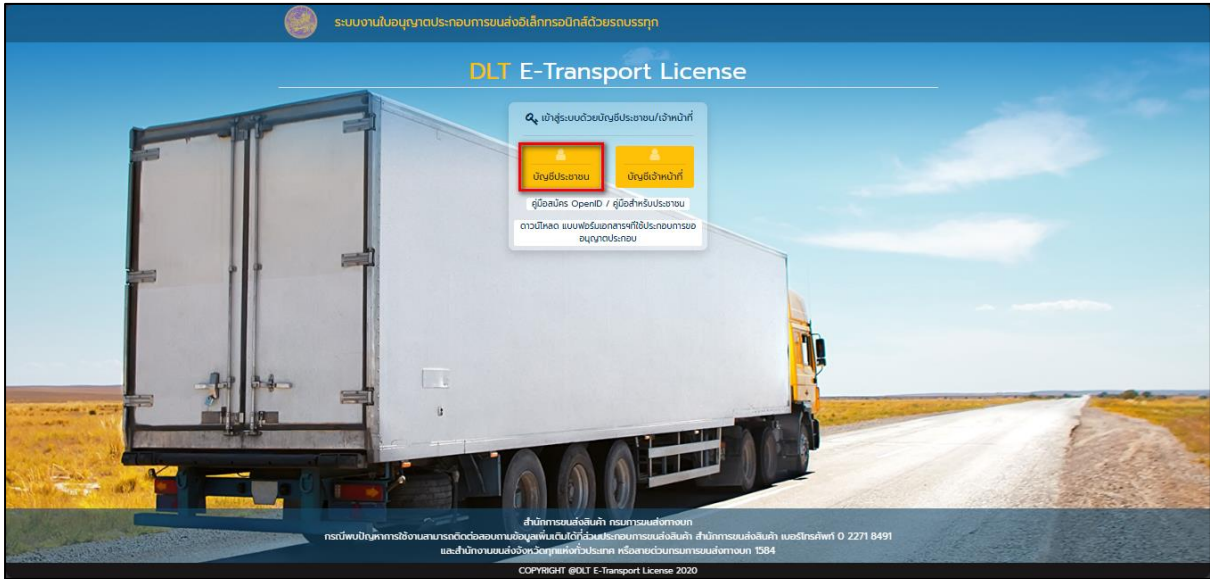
ระบบงานใบอนุญาตประกอบการขนส่งอิเล็กทรอนิกส์ด้วยรถบรรทุก

DLT E-Transport License

เข้าสู่ระบบด้วยบัญชีประชาชน/เจ้าหน้าที่

บัญชีประชาชน

บัญชีเจ้าหน้าที่

คู่มือสมัคร OpenID / คู่มือสำหรับประชาชน

ดาวน์โหลด แบบฟอร์มเอกสารที่ใช้ประกอบการขออนุญาตประกอบ

สำนักการขนส่งสินค้า กรมการขนส่งทางบก
กรณีพบปัญหาการใช้งานสามารถติดต่อสอบถามข้อมูลเพิ่มเติมได้ที่ส่วนประกอบการขนส่งสินค้า สำนักการขนส่งสินค้า เบอร์โทรศัพท์ 0 2271 8491
และสำนักงานขนส่งจังหวัดทุกแห่งทั่วประเทศ หรือสายด่วนกรมการขนส่งทางบก 1584

COPYRIGHT @DLT E-Transport License 2020